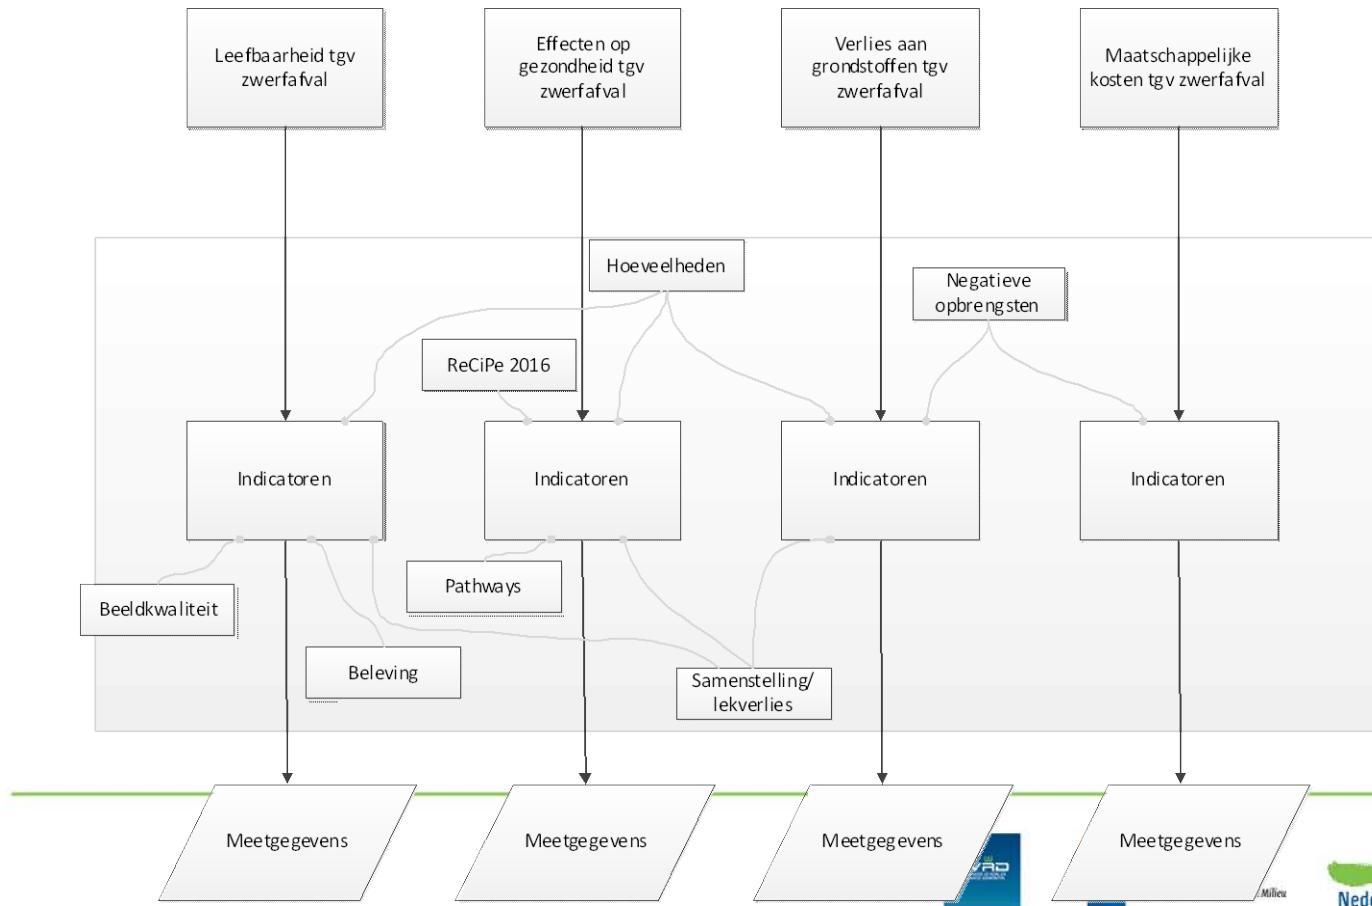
Leefbaarheid tgv zwerfafval

Effecten op gezondheid tgv zwerfafval

Verlies aan grondstoffen tgv zwerfafval

Maatschappelijke kosten tgv zwerfafval

Hoeveelheden

Negatieve opbrengsten

ReCiPe 2016

Indicatoren

Indicatoren

Indicatoren

Indicatoren

Pathways

Beeldkwaliteit

Beleving

Samenstelling/ lekverlies

Meetgegevens

Meetgegevens

Meetgegevens

Meetgegevens

Milieu

Ned